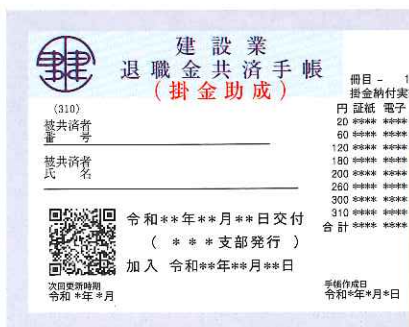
建設業
退職金共済手帳
（掛金助成）

冊目 - 1
掛金納付実

| 円 | 証紙 | 電子 |
|---|---|---|
| 20 | **** | **** |
| 60 | **** | **** |
| 120 | **** | **** |
| 180 | **** | **** |
| 200 | **** | **** |
| 260 | **** | **** |
| 300 | **** | **** |
| 310 | **** | **** |
| 合計 | **** | **** |

(310)
被共済者番号

被共済者氏名

令和**年**月**日交付
（ ***支部発行 ）
加入 令和**年**月**日

次回更新時期
令和 *年 *月

手帳作成日
令和*年*月*日